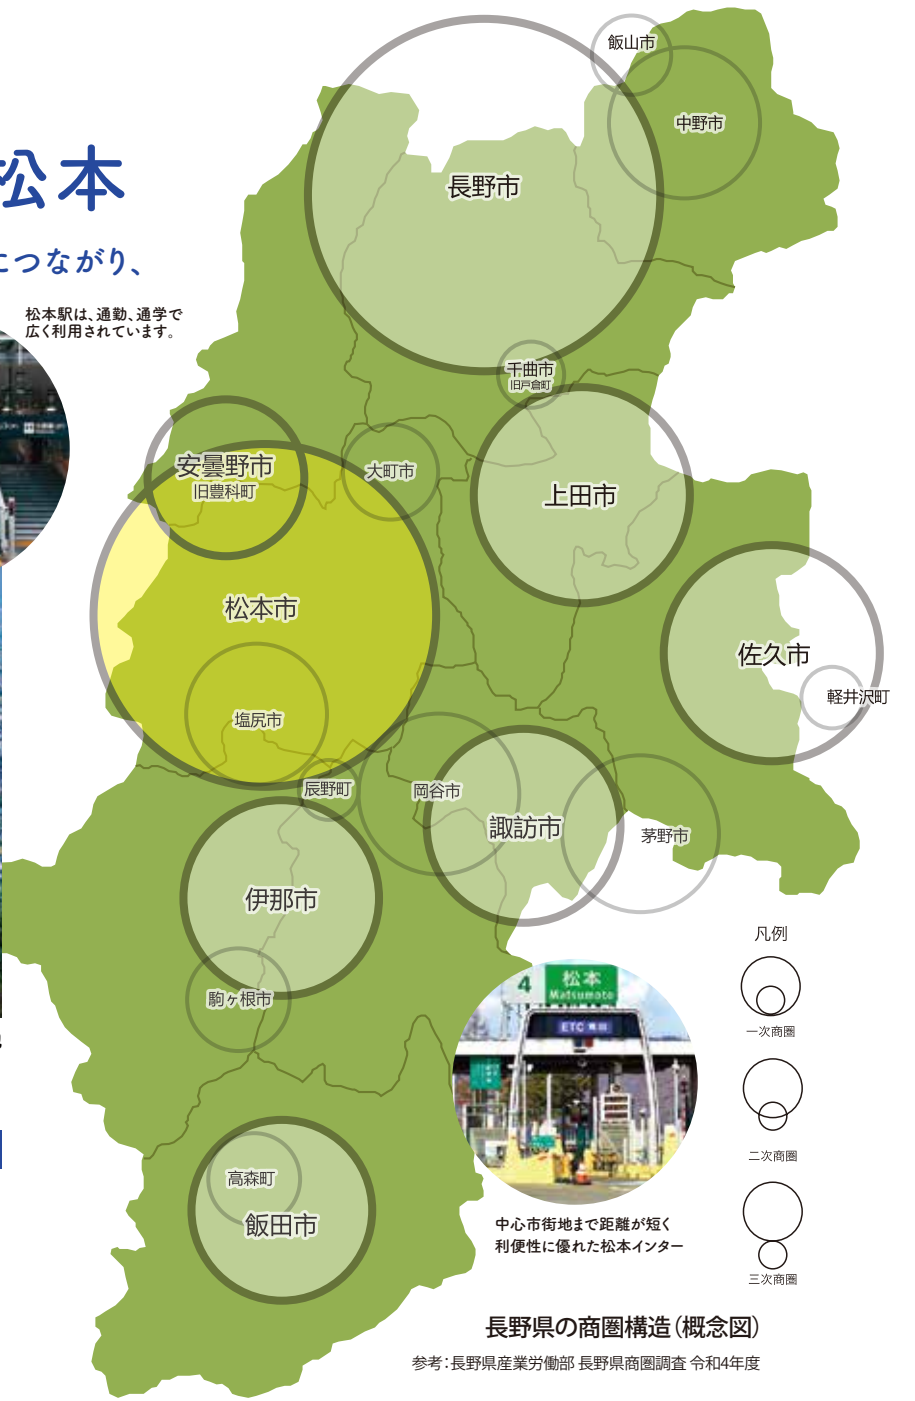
松本

につながり、

松本駅は、通勤、通学で広く利用されています。

飯山市
中野市
長野市
千曲市
旧戸倉町
安曇野市
旧豊科町
大町市
上田市
松本市
佐久市
軽井沢町
塩尻市
辰野町
岡谷市
諏訪市
茅野市
伊那市
駒ヶ根市
高森町
飯田市

4
松本
Matsumoto
ETC

中心市街地まで距離が短く利便性に優れた松本インター

凡例
一次商圏
二次商圏
三次商圏

長野県の商圏構造（概念図）
参考：長野県産業労働部 長野県商圏調査 令和4年度